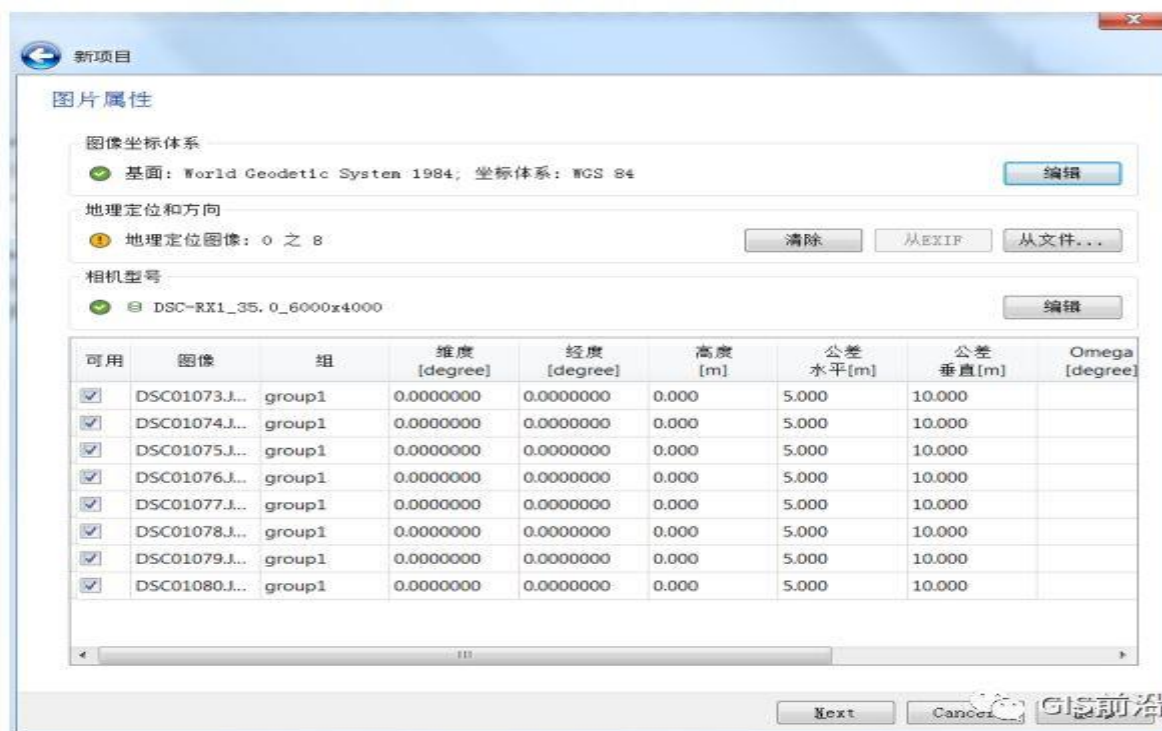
新项目

图片属性

图像坐标体系

基面: World Geodetic System 1984; 坐标体系: WGS 84

编辑

地理定位和方向

地理定位图像: 0 之 8

清除

从EXIF

从文件...

相机型号

DSC-RX1_35.0_6000x4000

编辑

| 可用 | 图像 | 组 | 维度 [degree] | 经度 [degree] | 高度 [m] | 公差 水平[m] | 公差 垂直[m] | Omega [degree] |
|---|---|---|---|---|---|---|---|---|
| ☑ | DSC01073.J... | group1 | 0.0000000 | 0.0000000 | 0.000 | 5.000 | 10.000 | |
| ☑ | DSC01074.J... | group1 | 0.0000000 | 0.0000000 | 0.000 | 5.000 | 10.000 | |
| ☑ | DSC01075.J... | group1 | 0.0000000 | 0.0000000 | 0.000 | 5.000 | 10.000 | |
| ☑ | DSC01076.J... | group1 | 0.0000000 | 0.0000000 | 0.000 | 5.000 | 10.000 | |
| ☑ | DSC01077.J... | group1 | 0.0000000 | 0.0000000 | 0.000 | 5.000 | 10.000 | |
| ☑ | DSC01078.J... | group1 | 0.0000000 | 0.0000000 | 0.000 | 5.000 | 10.000 | |
| ☑ | DSC01079.J... | group1 | 0.0000000 | 0.0000000 | 0.000 | 5.000 | 10.000 | |
| ☑ | DSC01080.J... | group1 | 0.0000000 | 0.0000000 | 0.000 | 5.000 | 10.000 | |

Next

Cancel

GIS前沿